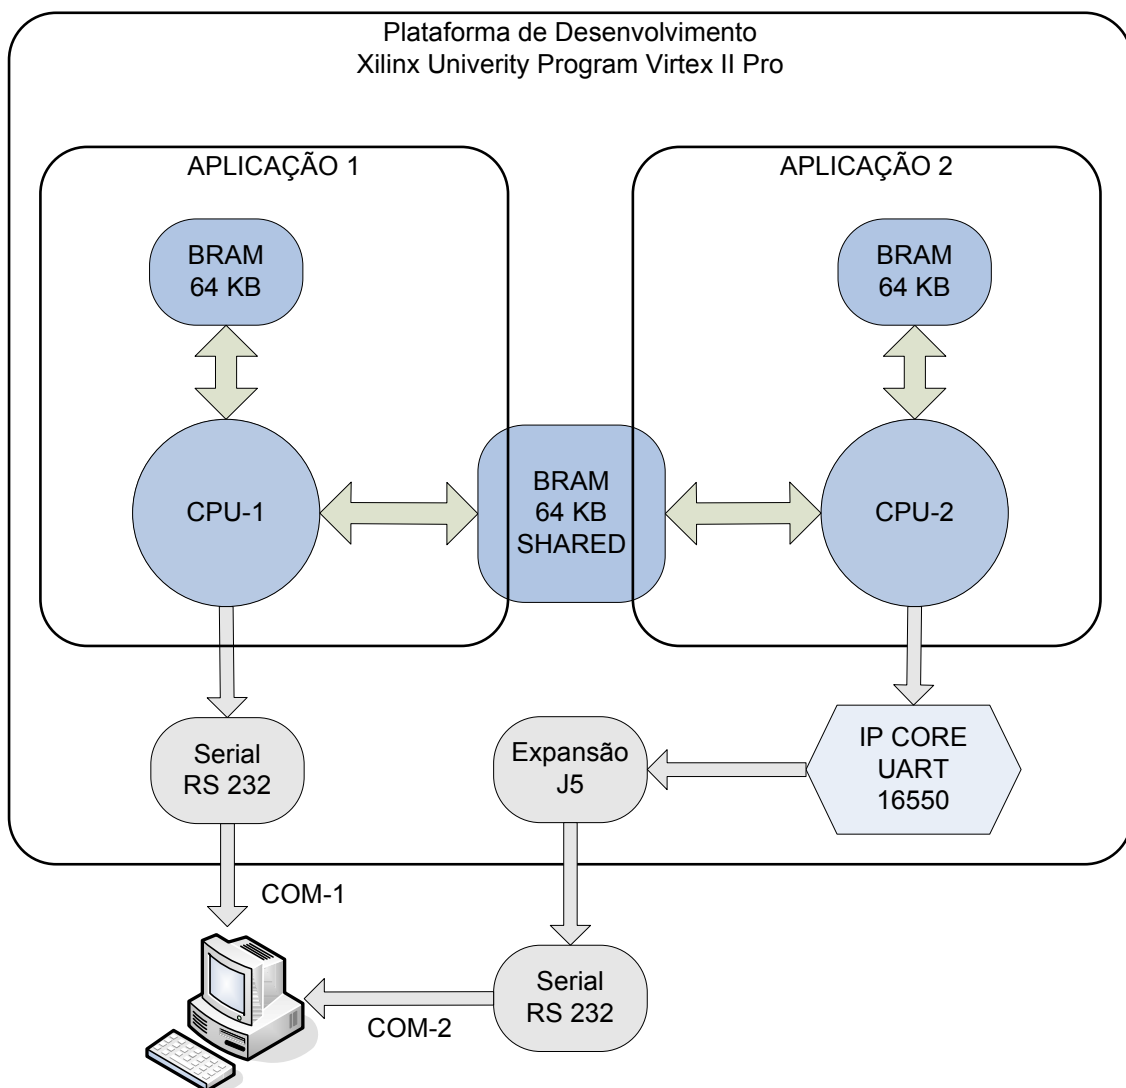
Plataforma de Desenvolvimento
Xilinx Univerity Program Virtex II Pro

APLICAÇÃO 1

BRAM
64 KB

CPU-1

BRAM
64 KB
SHARED

APLICAÇÃO 2

BRAM
64 KB

CPU-2

Serial
RS 232

Expansão
J5

IP CORE
UART
16550

COM-1

Serial
RS 232

COM-2